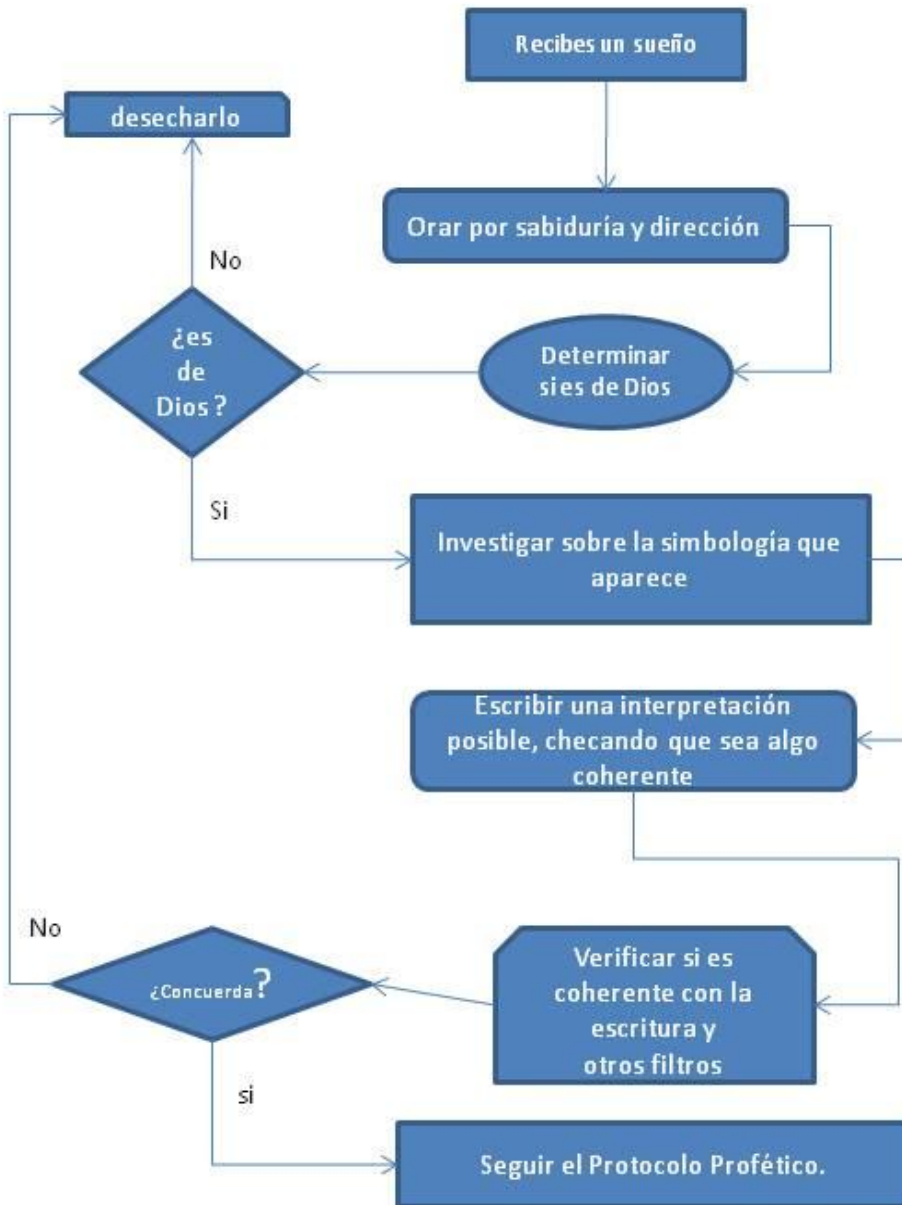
Recibes un sueño

desecharlo

Orar por sabiduría y dirección

No

¿es de Dios ?

Determinar si es de Dios

Si

Investigar sobre la simbología que aparece

Escribir una interpretación posible, checando que sea algo coherente

No

¿Concuerda?

Verificar si es coherente con la escritura y otros filtros

si

Seguir el Protocolo Profético.